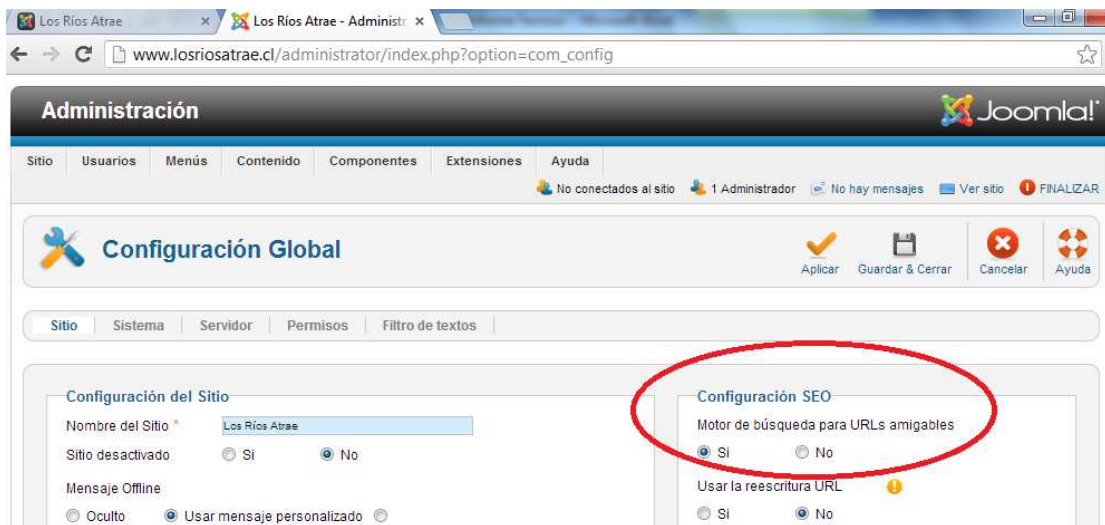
Los Ríos Atrae ×
Los Ríos Atrae - Administr ×
www.losriosatrae.cl/administrator/index.php?option=com_config

Administración
Joomla!

Sitio Usuarios Menús Contenido Componentes Extensiones Ayuda

No conectados al sitio 1 Administrador No hay mensajes Ver sitio FINALIZAR

Configuración Global

Aplicar Guardar & Cerrar Cancelar Ayuda

Sitio Sistema Servidor Permisos Filtro de textos

Configuración del Sitio
Nombre del Sitio * Los Ríos Atrae
Sitio desactivado Si No
Mensaje Offline
Oculto Usar mensaje personalizado

Configuración SEO
Motor de búsqueda para URLs amigables
Si No
Usar la reescritura URL
Si No